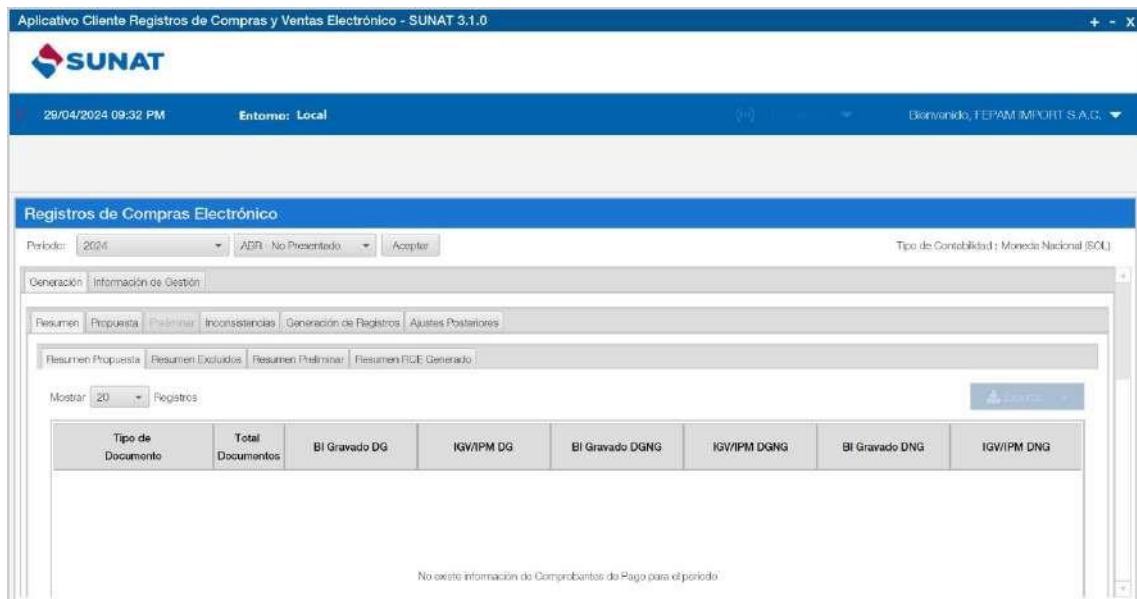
Aplicativo Cliente Registros de Compras y Ventas Electrónico - SUNAT 3.1.0

+ - X

SUNAT

29/04/2024 09:32 PM

Entorno: Local

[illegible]

Bienvenido, FEPAM IMPORT S.A.C.

Registros de Compras Electrónico

Periodo: 2024

ABR - No Presentado

Aceptar

Tipo de Contabilidad : Moneda Nacional (SOL)

Generación | Información de Gestión

Resumen | Propuesta | Preliminar | Inconsistencias | Generación de Registros | Ajustes Posteriores

Resumen Propuesta | Resumen Excluidos | Resumen Preliminar | Resumen RCE Generado

Mostrar 20 Registros

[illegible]

| Tipo de Documento | Total Documentos | BI Gravado DG | IGV/IPM DG | BI Gravado DGNG | IGV/IPM DGNG | BI Gravado DNG | IGV/IPM DNG |
|---|---|---|---|---|---|---|---|

No existe información de Comprobantes de Pago para el periodo